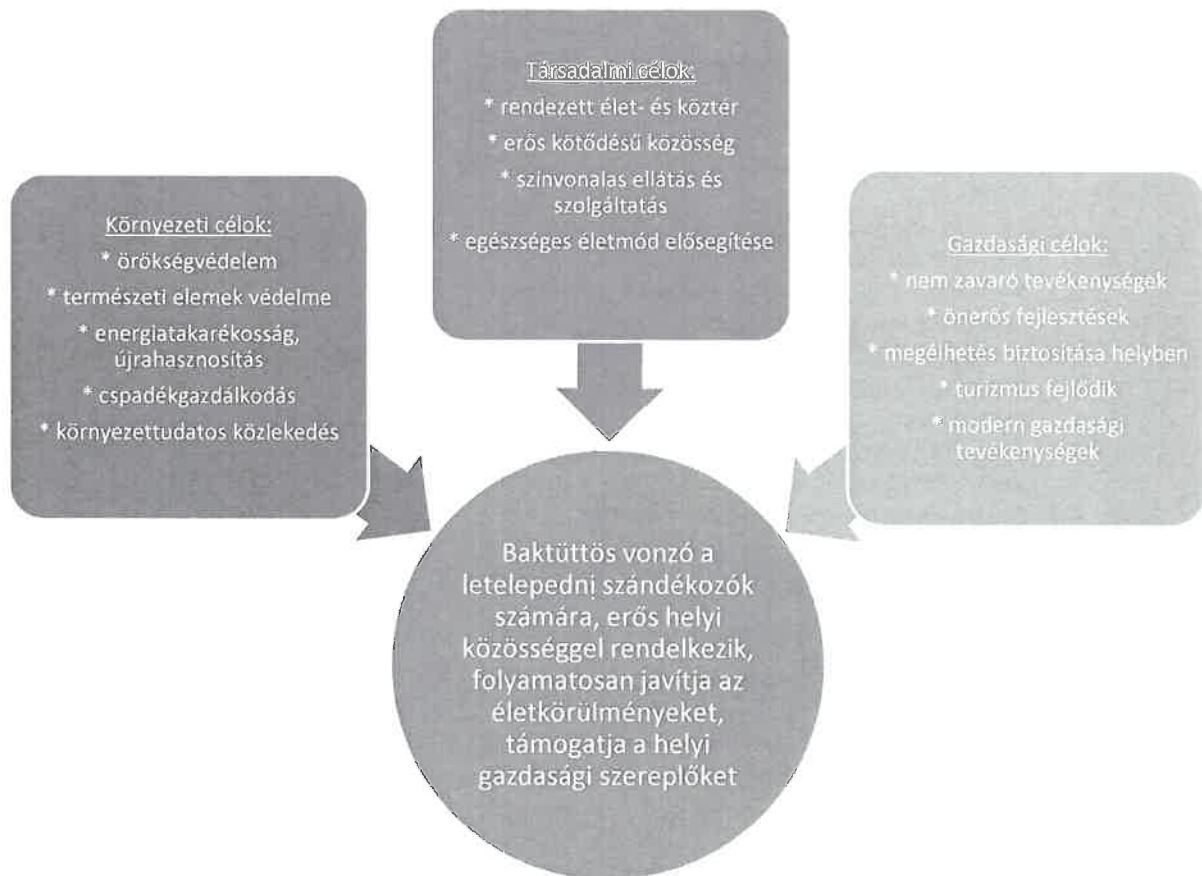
Társadalmi célok:
* rendezett élet- és köztér
* erős kötődésű közösség
* színvonalas ellátás és szolgáltatás
* egészséges életmód elősegítése

Környezeti célok:
* örökségvédelem
* természeti elemek védelme
* energiatakarékosság, újrahasznosítás
* cspadékgazdálkodás
* környezettudatos közlekedés

Gazdasági célok:
* nem zavaró tevékenységek
* önerős fejlesztések
* megélhetés biztosítása helyben
* turizmus fejlődik
* modern gazdasági tevékenységek

Baktüttös vonzó a letelepedni szándékozók számára, erős helyi közösséggel rendelkezik, folyamatosan javítja az életkörülményeket, támogatja a helyi gazdasági szereplőket